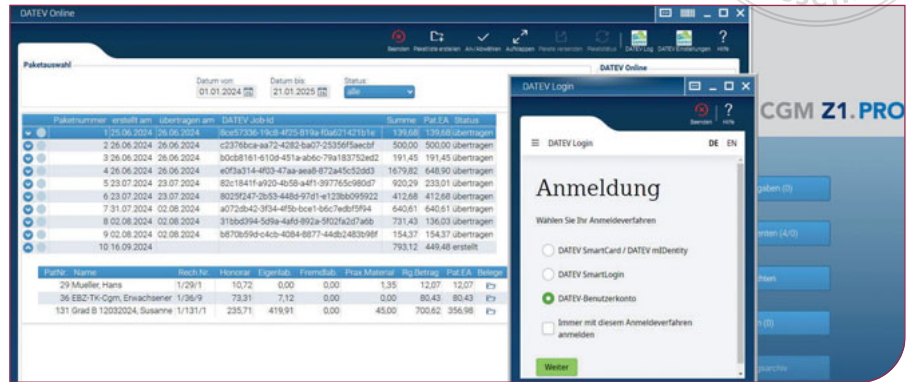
DATEV Online

Beenden Paketliste erstellen An-/Abwählen Aufklappen Pakete versenden Paketstatus DATEV Log DATEV Einstellungen Hilfe

Paketauswahl

DATEV Online

Datum von: 01.01.2024
Datum bis: 21.01.2025
Status: alle

| Paketnummer | erstellt am | übertragen am | DATEV Job-Id | Summe | Pat.EA | Status |
|---|---|---|---|---|---|---|
| 1 | 25.06.2024 | 26.06.2024 | 8ce57336-19c8-4f25-819a-f0a621421b1e | 139,68 | 139,68 | übertragen |
| 2 | 06.06.2024 | 26.06.2024 | c2376bca-aa72-4282-ba07-25356f5aecbf | 500,00 | 500,00 | übertragen |
| 3 | 26.06.2024 | 26.06.2024 | b0cb8161-610d-451a-ab6c-79a183752ed2 | 191,45 | 191,45 | übertragen |
| 4 | 26.06.2024 | 26.06.2024 | e0f3a314-4f03-47aa-aea8-872a45c52dd3 | 1679,82 | 648,90 | übertragen |
| 5 | 23.07.2024 | 23.07.2024 | 82c1841f-a920-4b58-a4f1-397765c980d7 | 920,29 | 233,01 | übertragen |
| 6 | 23.07.2024 | 23.07.2024 | 8025f247-2b53-448d-97d1-e123bb095922 | 412,68 | 412,68 | übertragen |
| 7 | 31.07.2024 | 02.08.2024 | a072db42-3f34-4f5b-bce1-b6c7edbf5f94 | 640,61 | 640,61 | übertragen |
| 8 | 02.08.2024 | 02.08.2024 | 31bbd394-5d9a-4afd-892a-5f02fa2d7a6b | 731,43 | 136,03 | übertragen |
| 9 | 02.08.2024 | 02.08.2024 | b870b59d-c4cb-4084-8877-44db2483b98f | 154,37 | 154,37 | übertragen |
| 10 | 16.09.2024 | | | 793,12 | 449,48 | erstellt |

| Pat.Nr. | Name | Rech.Nr. | Honorar | Eigenlab. | Fremdlab. | Prax.Material | Rg.Betrag | Pat.EA | Belege |
|---|---|---|---|---|---|---|---|---|---|
| 29 | Mueller, Hans | 1/29/1 | 10,72 | 0,00 | 0,00 | 1,35 | 12,07 | 12,07 | |
| 36 | EBZ-TK-Cgm, Erwachsener | 1/36/9 | 73,31 | 7,12 | 0,00 | 0,00 | 80,43 | 80,43 | |
| 131 | Grad B 12032024, Susanne | 1/131/1 | 235,71 | 419,91 | 0,00 | 45,00 | 700,62 | 356,98 | |

DATEV Login

Beenden Hilfe

DATEV Login DE EN

Anmeldung

Wählen Sie Ihr Anmeldeverfahren

DATEV SmartCard / DATEV mIDentity

DATEV SmartLogin

DATEV-Benutzerkonto

Immer mit diesem Anmeldeverfahren anmelden

Weiter

CGM Z1.PRO

gaben (0)

enten (4/0)

chten

n (0)

parchiv